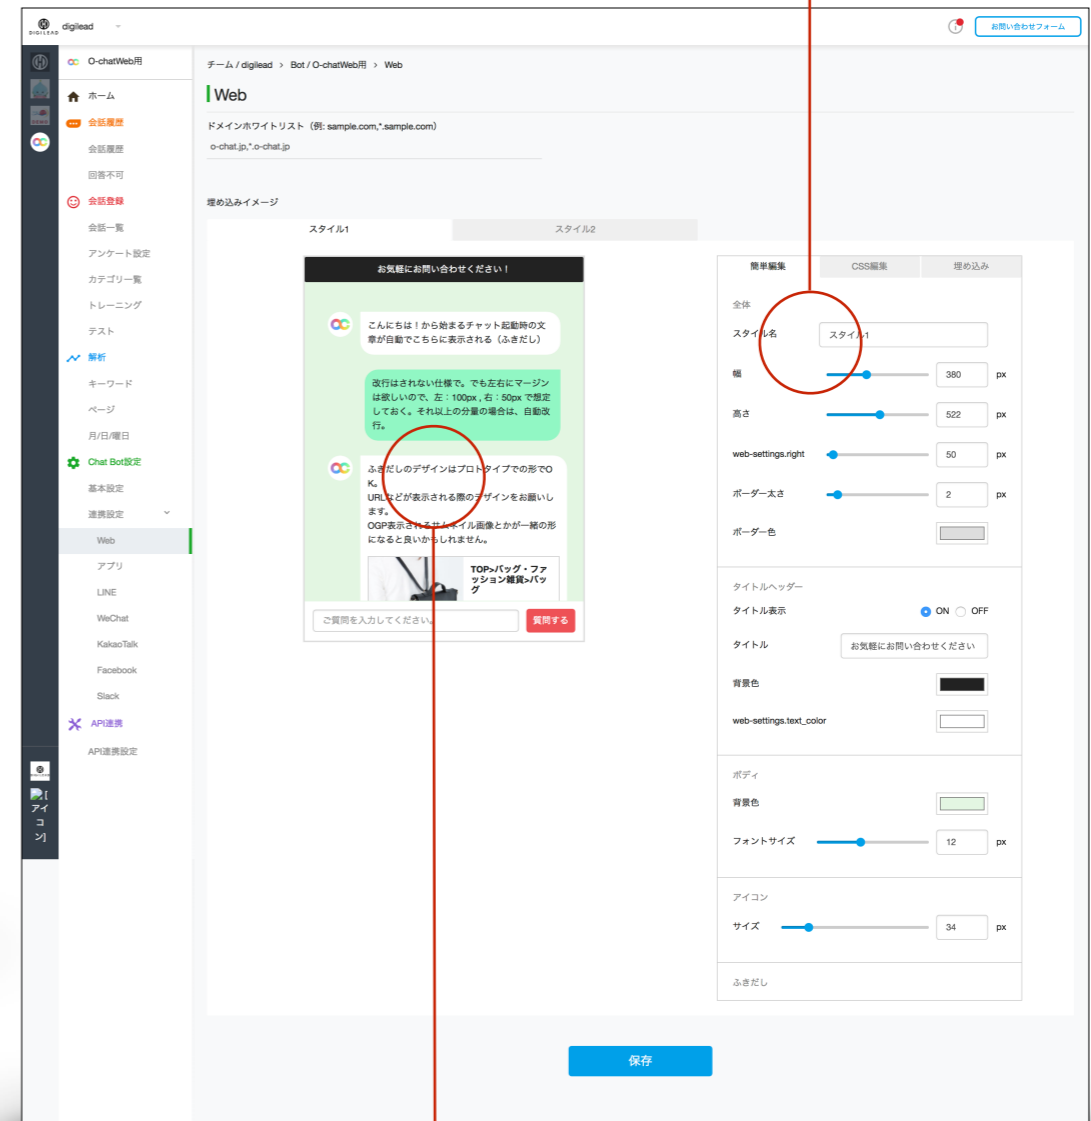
DIGILEAD digilead

お問い合わせフォーム

O-chatWeb用

ホーム
会話履歴
会話履歴
回答不可
会話登録
会話一覧
アンケート設定
カテゴリ一覧
トレーニング
テスト
解析
キーワード
ページ
月/日/曜日
Chat Bot設定
基本設定
連携設定
Web
アプリ
LINE
WeChat
KakaoTalk
Facebook
Slack
API連携
API連携設定

[アイコン]

チーム / digilead > Bot / O-chatWeb用 > Web

Web

ドメインホワイトリスト（例: sample.com,*.sample.com）
o-chat.jp,*.o-chat.jp

埋め込みイメージ

スタイル1 | スタイル2

お気軽にお問い合わせください！

こんにちは！から始まるチャット起動時の文章が自動でこちらに表示される（ふきだし）

改行はされない仕様で。でも左右にマージンは欲しいので、左：100px , 右：50px で想定しておく。それ以上の分量の場合は、自動改行。

ふきだしのデザインはプロトタイプでの形でOK。
URLなどが表示される際のデザインをお願いします。
OGP表示されるサムネイル画像とかが一緒の形になると良いかもしれません。

TOP>バッグ・ファッション雑貨>バッグ

ご質問を入力してください。
質問する

簡単編集 | CSS編集 | 埋め込み

全体
スタイル名 スタイル1
幅 380 px
高さ 522 px
web-settings.right 50 px
ボーダー太さ 2 px
ボーダー色

タイトルヘッダー
タイトル表示 ON OFF
タイトル お気軽にお問い合わせください
背景色
web-settings.text_color

ボディ
背景色
フォントサイズ 12 px

アイコン
サイズ 34 px

ふきだし

保存